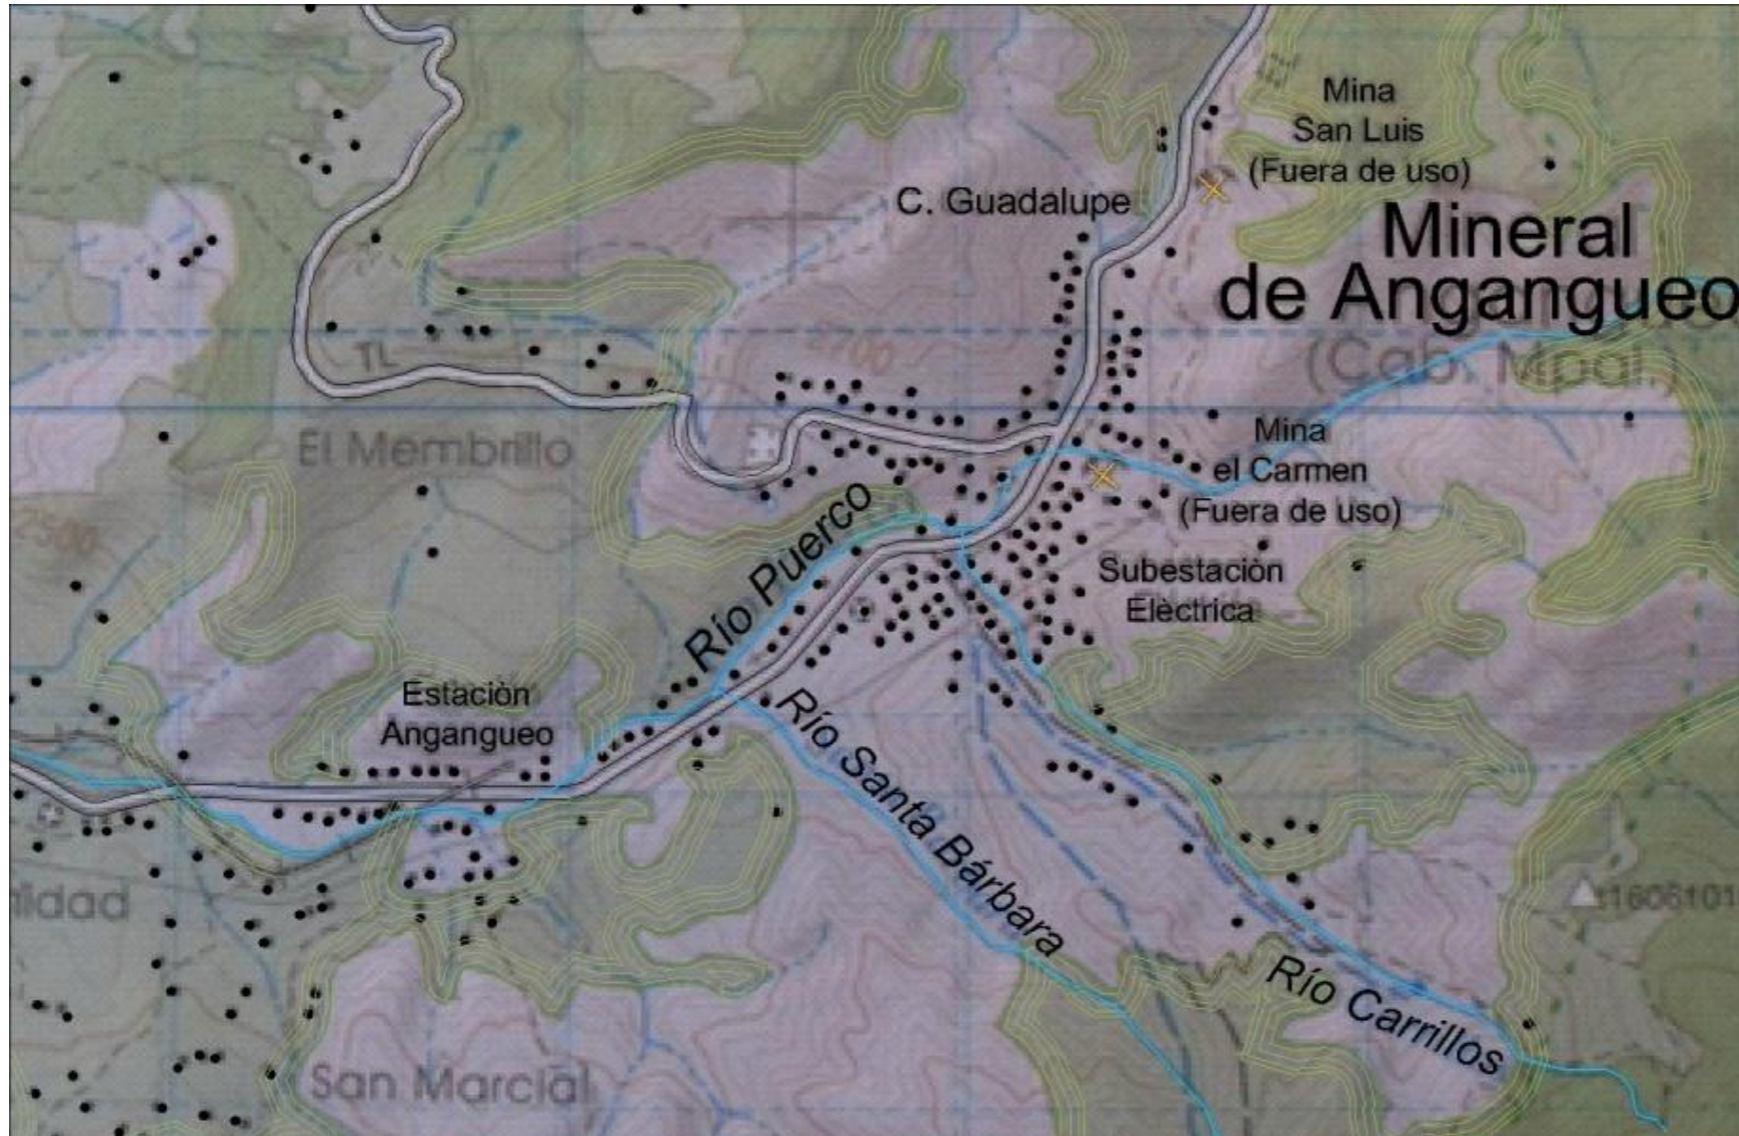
Mina San Luis (Fuera de uso)

C. Guadalupe

Mineral de Angangueo

(Cab. Mpal.)

TL

2700

El Membrillo

2500

Mina el Carmen (Fuera de uso)

Río Puerco

Subestación Eléctrica

Estación Angangueo

Río Santa Bárbara

nidad

Río Carrillos

1606101

San Marcial